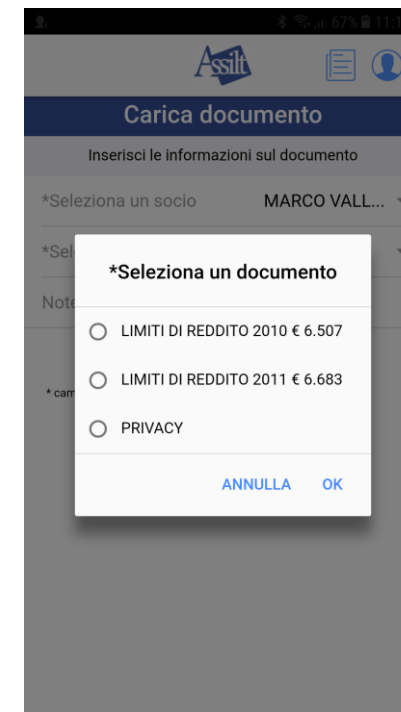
67% 11:

Assilt

Carica documento

Inserisci le informazioni sul documento

*Seleziona un socio MARCO VALL...

*Sel

Note

* cam

*Seleziona un documento

LIMITI DI REDDITO 2010 € 6.507

LIMITI DI REDDITO 2011 € 6.683

PRIVACY

ANNULLA OK